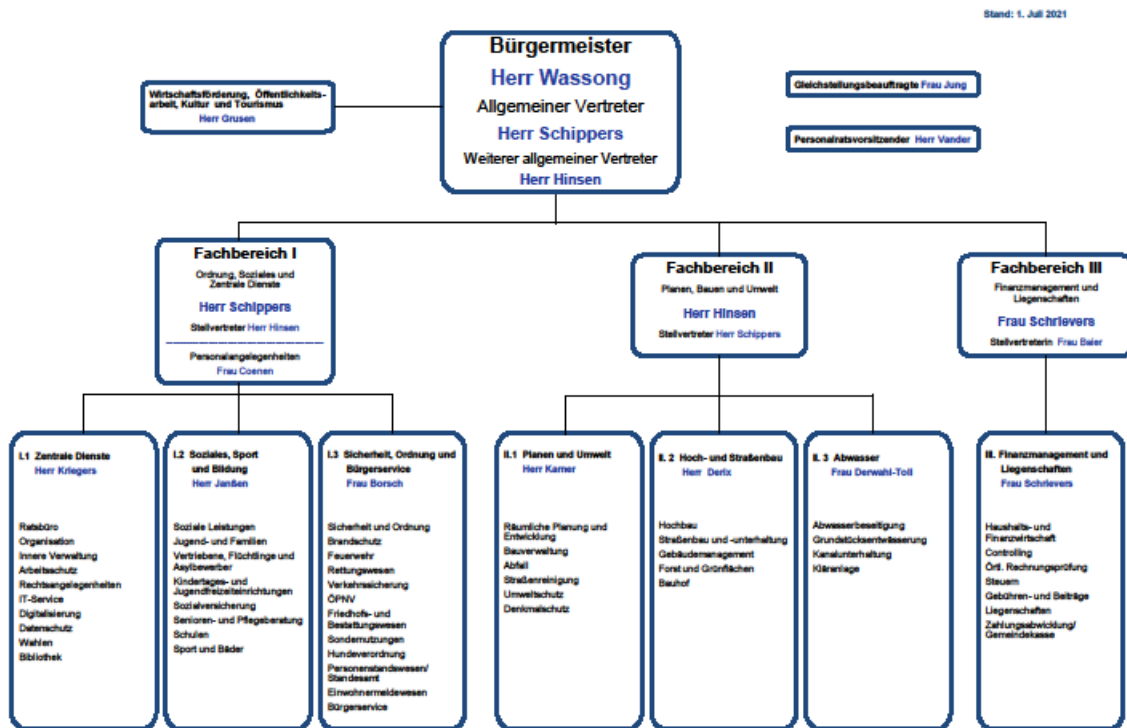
Stand: 1. Juli 2021

Bürgermeister
Herr Wassong
Allgemeiner Vertreter
Herr Schippers
Weiterer allgemeiner Vertreter
Herr Hinsen

Wirtschaftsförderung, Öffentlichkeitsarbeit, Kultur und Tourismus
Herr Grusen

Gleichstellungsbeauftragte Frau Jung

Personalratsvorsitzender Herr Vander

Fachbereich I
Ordnung, Soziales und Zentrale Dienste
Herr Schippers
Stellvertreter Herr Hinsen
Personalangelegenheiten
Frau Coenen

Fachbereich II
Planen, Bauen und Umwelt
Herr Hinsen
Stellvertreter Herr Schippers

Fachbereich III
Finanzmanagement und Liegenschaften
Frau Schrievers
Stellvertreterin Frau Beier

I.1 Zentrale Dienste
Herr Kriegers
Ratsbüro
Organisation
Innere Verwaltung
Arbeitsschutz
Rechtsangelegenheiten
IT-Service
Digitalisierung
Datenschutz
Wahlen
Bibliothek

I.2 Soziales, Sport und Bildung
Herr Janßen
Soziale Leistungen
Jugend- und Familien
Vertriebene, Flüchtlinge und Asylbewerber
Kindertages- und Jugendfreizeiteinrichtungen
Sozialversicherung
Senioren- und Pflegeberatung
Schulen
Sport und Bäder

I.3 Sicherheit, Ordnung und Bürgerservice
Frau Borsch
Sicherheit und Ordnung
Brandschutz
Feuerwehr
Rettungswesen
Verkehrssicherung
ÖPNV
Friedhofs- und Bestattungswesen
Sondernutzungen
Hundeverordnung
Personenstandswesen/ Standesamt
Einwohnermeldewesen
Bürgerservice

II.1 Planen und Umwelt
Herr Karner
Räumliche Planung und Entwicklung
Bauverwaltung
Abfall
Straßenreinigung
Umweltschutz
Denkmalschutz

II. 2 Hoch- und Straßenbau
Herr Derix
Hochbau
Straßenbau und -unterhaltung
Gebäudemanagement
Forst und Grünflächen
Bauhof

II. 3 Abwasser
Frau Derwahl-Toll
Abwasserbeseitigung
Grundstücksentwässerung
Kanalunterhaltung
Kläranlage

III. Finanzmanagement und Liegenschaften
Frau Schrievers
Haushalts- und Finanzwirtschaft
Controlling
Örtl. Rechnungsprüfung
Steuern
Gebühren- und Beiträge
Liegenschaften
Zahlungsabwicklung/ Gemeindekasse